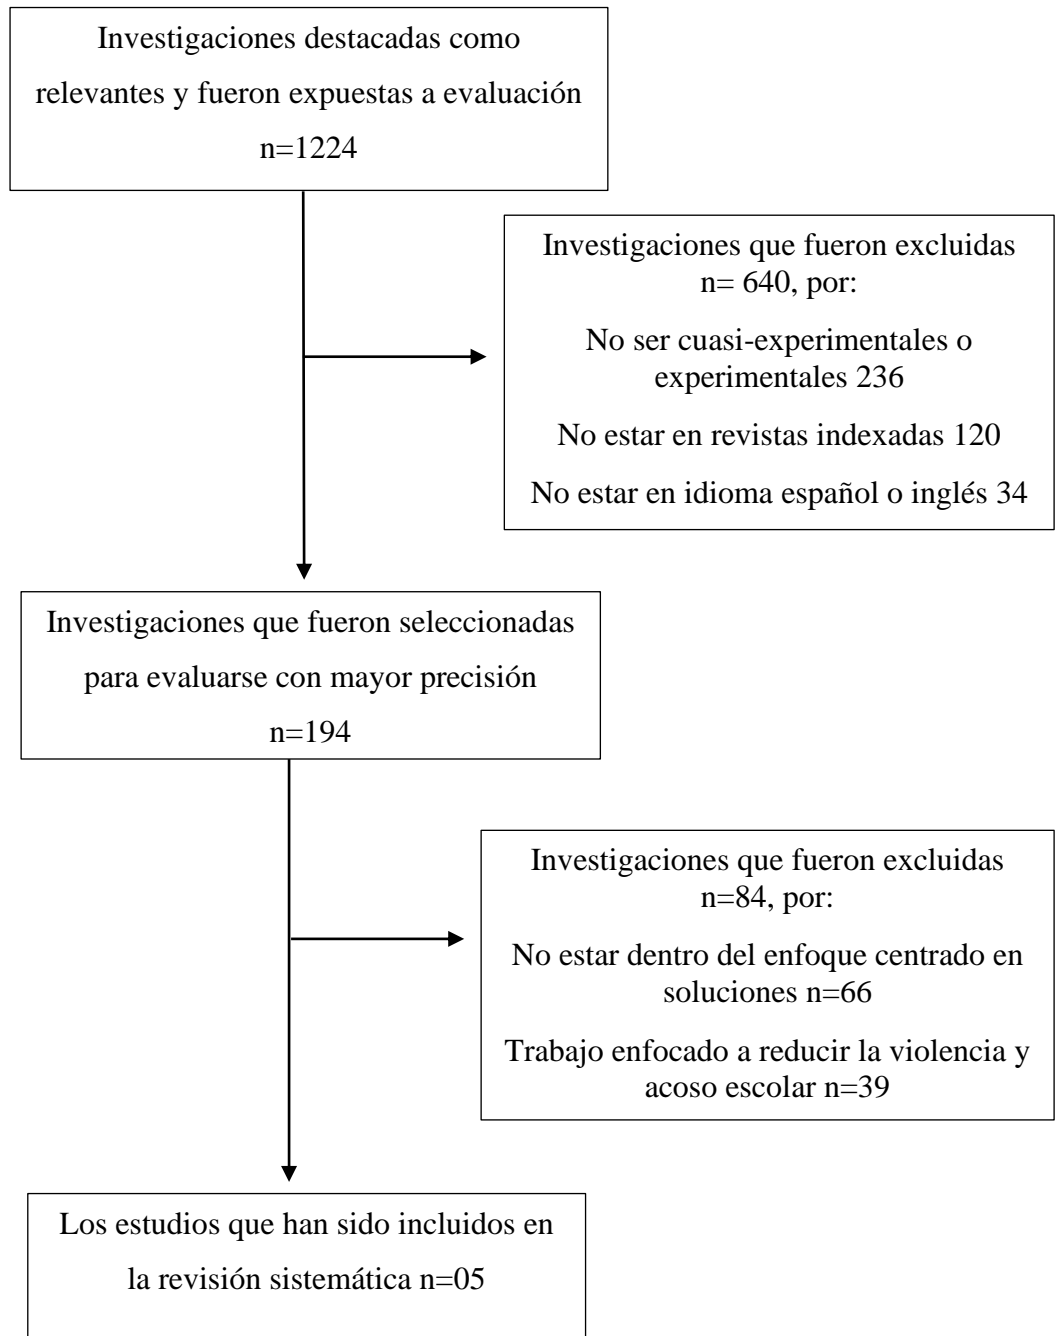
Investigaciones destacadas como relevantes y fueron expuestas a evaluación n=1224

Investigaciones que fueron excluidas n= 640, por:

No ser cuasi-experimentales o experimentales 236

No estar en revistas indexadas 120

No estar en idioma español o inglés 34

Investigaciones que fueron seleccionadas para evaluarse con mayor precisión n=194

Investigaciones que fueron excluidas n=84, por:

No estar dentro del enfoque centrado en soluciones n=66

Trabajo enfocado a reducir la violencia y acoso escolar n=39

Los estudios que han sido incluidos en la revisión sistemática n=05